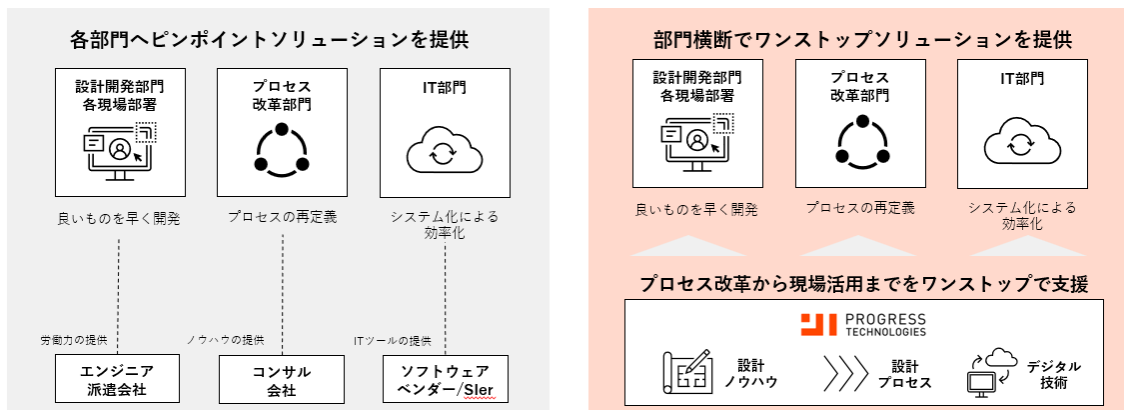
各部門へピンポイントソリューションを提供

設計開発部門
各現場部署

プロセス
改革部門

IT部門

良いものを早く開発

プロセスの再定義

システム化による
効率化

労働力の提供

ノウハウの提供

ITツールの提供

エンジニア
派遣会社

コンサル
会社

ソフトウェア
ベンダー/SIer

部門横断でワンストップソリューションを提供

設計開発部門
各現場部署

プロセス
改革部門

IT部門

良いものを早く開発

プロセスの再定義

システム化による
効率化

プロセス改革から現場活用までをワンストップで支援

PROGRESS
TECHNOLOGIES

設計
ノウハウ

設計
プロセス

デジタル
技術